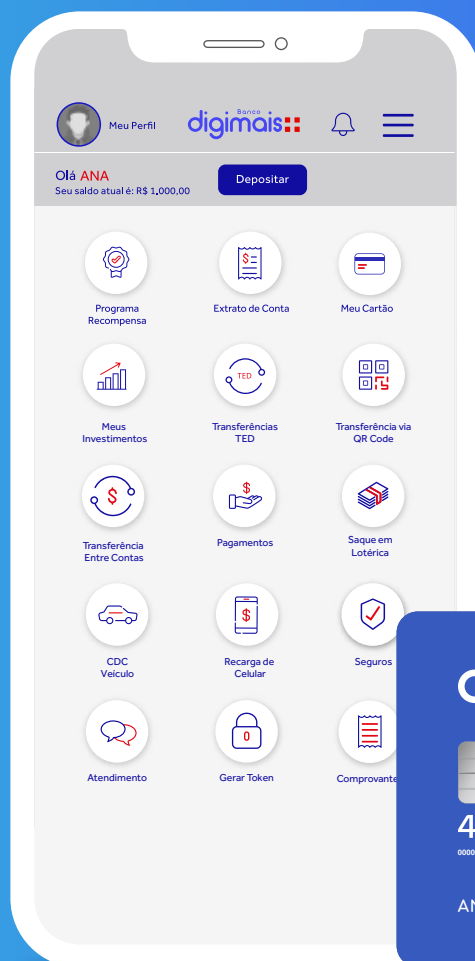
Meu Perfil

Banco
digimais

Olá ANA
Seu saldo atual é: R$ 1.000,00

Depositar

Programa Recompensa

Extrato de Conta

Meu Cartão

Meus Investimentos

TED

Transferências TED

Transferência via QR Code

Transferência Entre Contas

$

Pagamentos

Saque em Lotérica

CDC Veículo

$

Recarga de Celular

Seguros

Atendimento

0

Gerar Token

Comprovante

4

AN